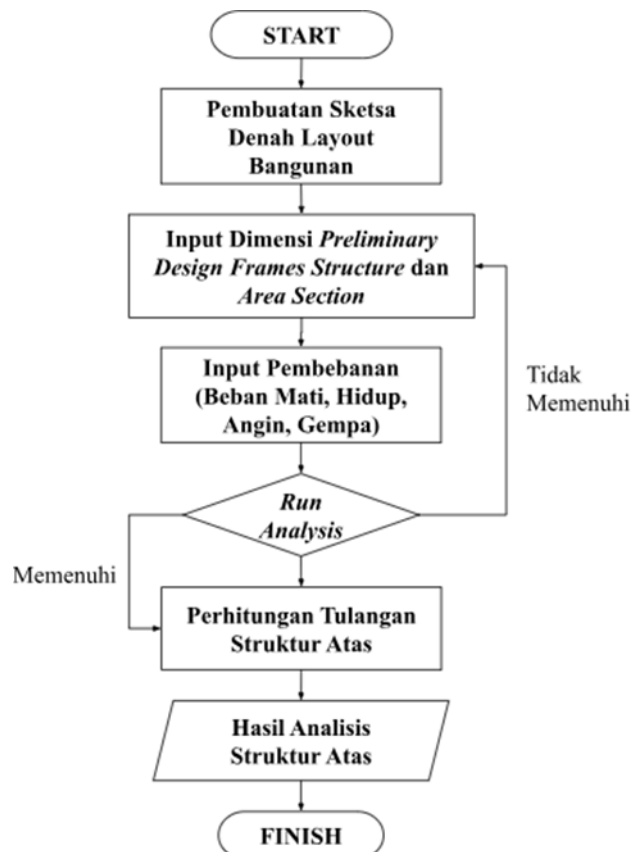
START

Pembuatan Sketsa Denah Layout Bangunan

Input Dimensi *Preliminary Design Frames Structure* dan *Area Section*

Input Pembebanan (Beban Mati, Hidup, Angin, Gempa)

Tidak Memenuhi

*Run Analysis*

Memenuhi

Perhitungan Tulangan Struktur Atas

Hasil Analisis Struktur Atas

FINISH